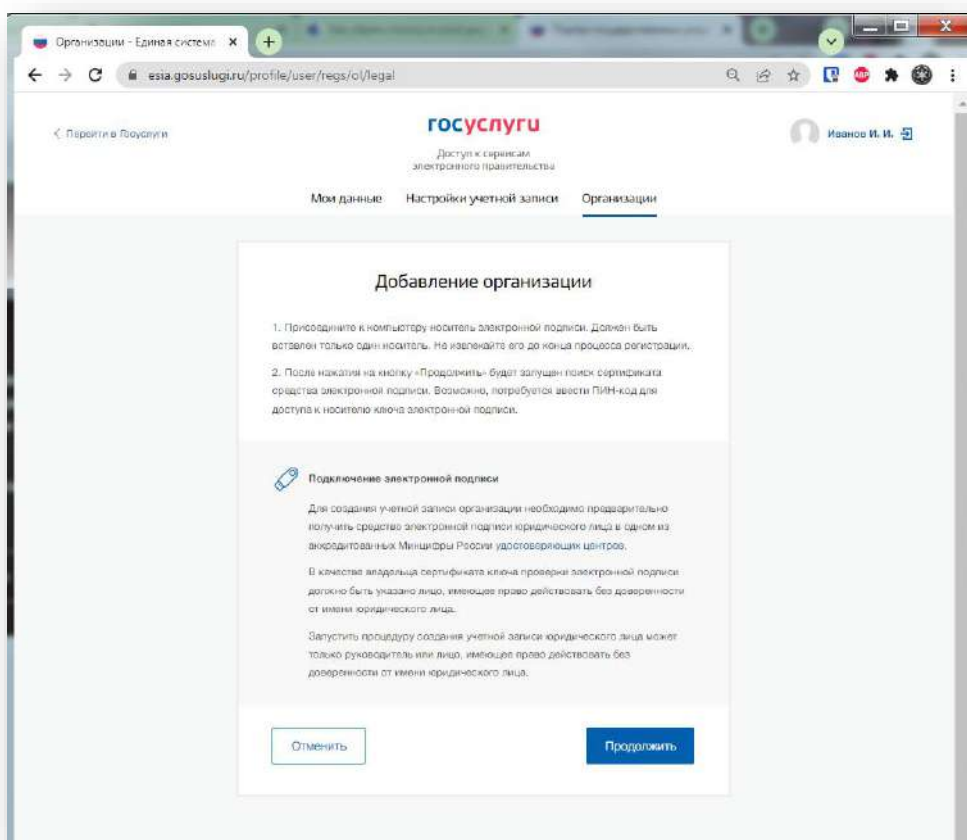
Организации - Единая система ×

esia.gosuslugi.ru/profile/user/regs/ol/legal

< Перейти в Госуслуги

госуслуги
Доступ к сервисам электронного правительства

Иванов И. И.

Мои данные Настройки учетной записи Организации

Добавление организации

1. Присоедините к компьютеру носитель электронной подписи. Должен быть вставлен только один носитель. Не извлекайте его до конца процесса регистрации.

2. После нажатия на кнопку «Продолжить» будет запущен поиск сертификата средства электронной подписи. Возможно, потребуется ввести ПИН-код для доступа к носителю ключа электронной подписи.

Подключение электронной подписи

Для создания учетной записи организации необходимо предварительно получить средство электронной подписи юридического лица в одном из аккредитованных Минцифры России удостоверяющих центров.

В качестве владельца сертификата ключа проверки электронной подписи должно быть указано лицо, имеющее право действовать без доверенности от имени юридического лица.

Запустить процедуру создания учетной записи юридического лица может только руководитель или лицо, имеющее право действовать без доверенности от имени юридического лица.

Отменить

Продолжить